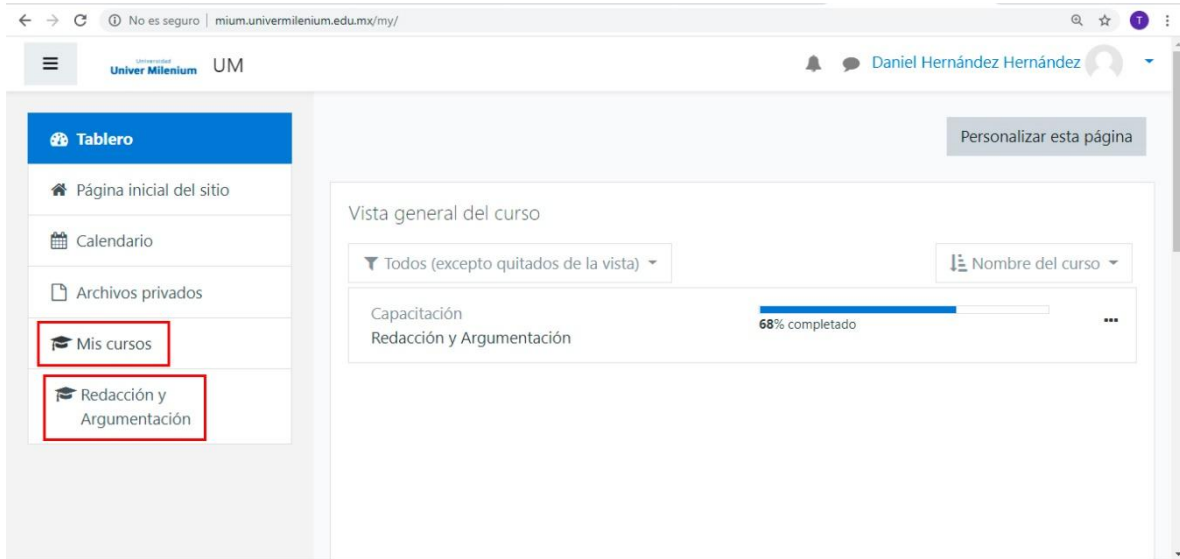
No es seguro | mium.univermilenium.edu.mx/my/

T

Universidad Univer Milenium UM

Daniel Hernández Hernández

Tablero

Página inicial del sitio

Calendario

Archivos privados

Mis cursos

Redacción y Argumentación

Personalizar esta página

Vista general del curso

Todos (excepto quitados de la vista)

Nombre del curso

Capacitación
Redacción y Argumentación

68% completado

...